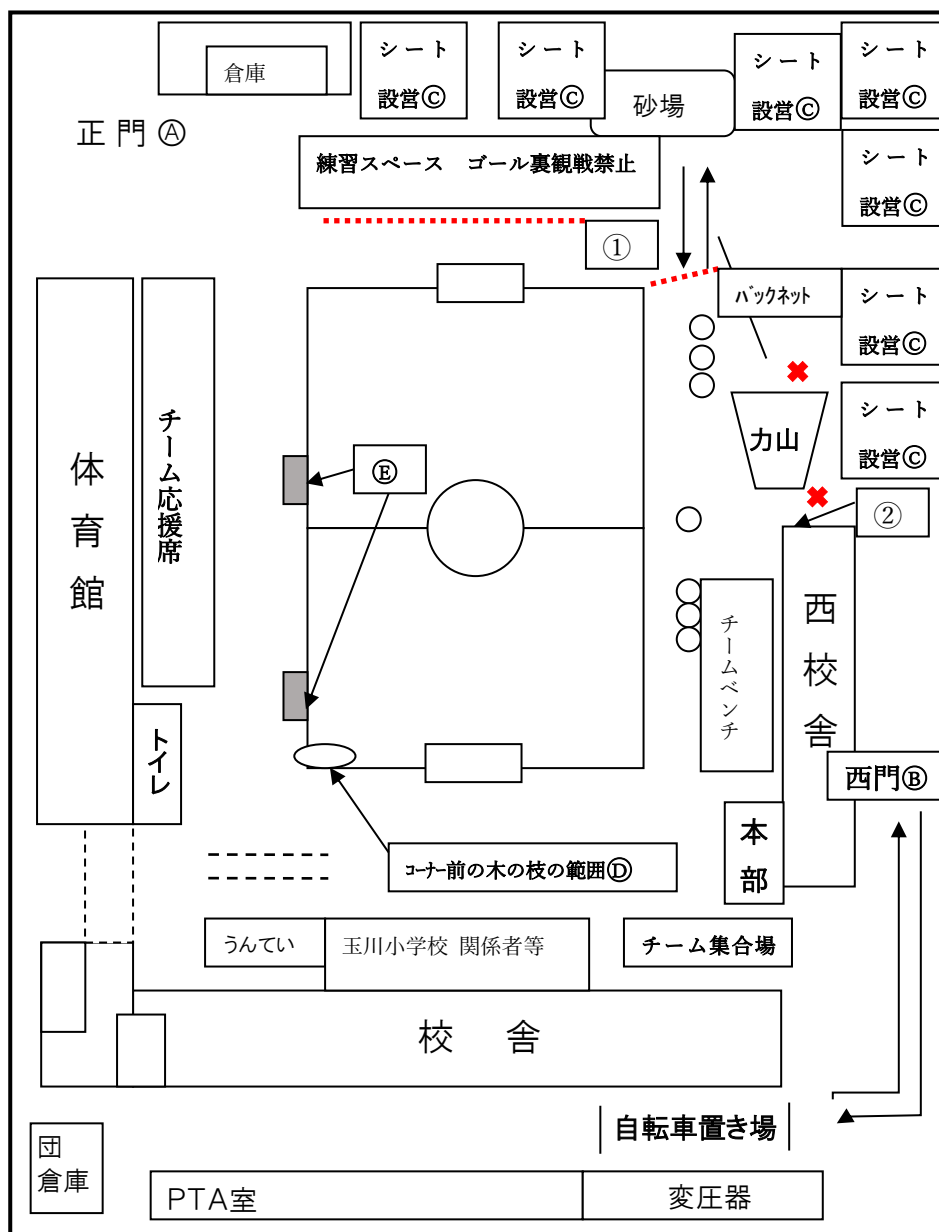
倉庫

シート設営Ⓒ

シート設営Ⓒ

砂場

シート設営Ⓒ

シート設営Ⓒ

正門Ⓐ

練習スペース　ゴール裏観戦禁止

シート設営Ⓒ

①

バックネット

シート設営Ⓒ

力山

シート設営Ⓒ

体育館

チーム応援席

Ⓔ

②

西校舎

チームベンチ

トイレ

西門Ⓑ

本部

コーナー前の木の枝の範囲Ⓓ

うんてい

玉川小学校 関係者等

チーム集合場

校　舎

自転車置き場

団倉庫

PTA室

変圧器